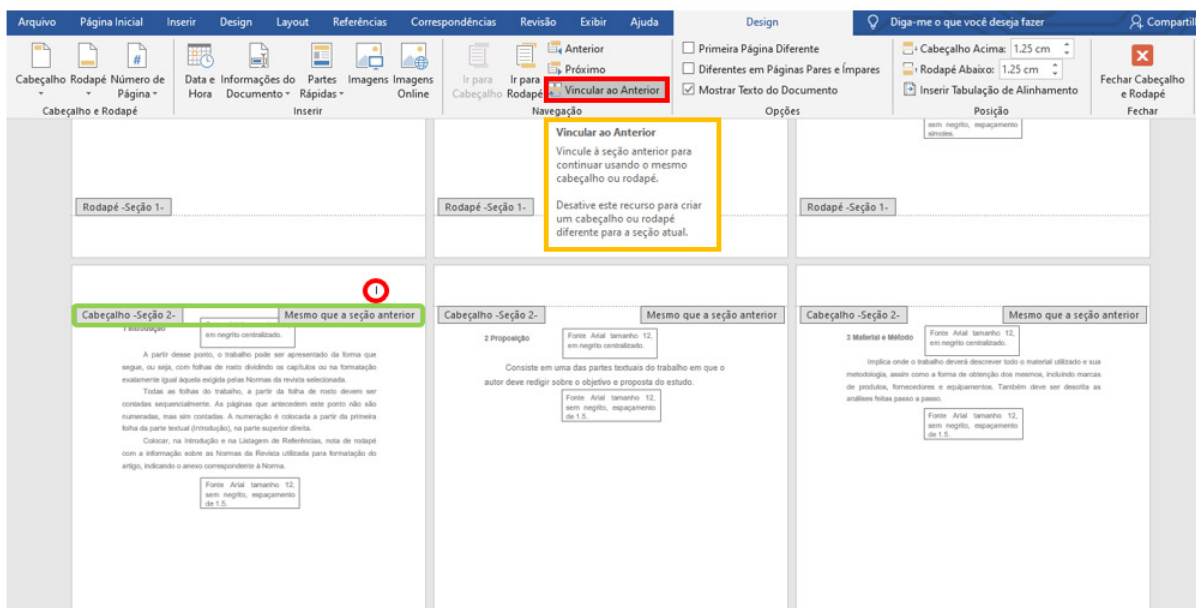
Arquivo Página Inicial Inserir Design Layout Referências Correspondências Revisão Exibir Ajuda Design Diga-me o que você deseja fazer Compartil

Cabeçalho Rodapé Número de Página
Cabeçalho e Rodapé

Data e Hora Informações do Documento Partes Rápidas Imagens Imagens Online
Inserir

Ir para Cabeçalho Ir para Rodapé Anterior Próximo Vincular ao Anterior
Navegação

Primeira Página Diferente
Diferentes em Páginas Pares e Ímpares
Mostrar Texto do Documento
Opções

Cabeçalho Acima: 1,25 cm
Rodapé Abaixo: 1,25 cm
Inserir Tabulação de Alinhamento
Posição

Fechar Cabeçalho e Rodapé
Fechar

Vincular ao Anterior
Vincule à seção anterior para continuar usando o mesmo cabeçalho ou rodapé.

Desative este recurso para criar um cabeçalho ou rodapé diferente para a seção atual.

sem negrito, espaçamento simples.

Rodapé -Seção 1-

Rodapé -Seção 1-

Rodapé -Seção 1-

Cabeçalho -Seção 2- Mesmo que a seção anterior

1 Introdução
em negrito centralizado.

A partir desse ponto, o trabalho pode ser apresentado da forma que segue, ou seja, com folhas de rosto dividindo os capítulos ou na formatação exatamente igual àquela exigida pelas Normas da revista selecionada.

Todas as folhas do trabalho, a partir da folha de rosto devem ser contadas sequencialmente. As páginas que antecedem este ponto não são numeradas, mas sim contadas. A numeração é colocada a partir da primeira folha da parte textual (Introdução), na parte superior direita.

Colocar, na Introdução e na Listagem de Referências, nota de rodapé com a informação sobre as Normas da Revista utilizada para formatação do artigo, indicando o anexo correspondente à Norma.

Fonte Arial tamanho 12, sem negrito, espaçamento de 1.5.

Cabeçalho -Seção 2- Mesmo que a seção anterior

2 Proposição
Fonte Arial tamanho 12, em negrito centralizado.

Consiste em uma das partes textuais do trabalho em que o autor deve redigir sobre o objetivo e proposta do estudo.

Fonte Arial tamanho 12, sem negrito, espaçamento de 1.5.

Cabeçalho -Seção 2- Mesmo que a seção anterior

3 Material e Método
Fonte Arial tamanho 12, em negrito centralizado.

Implica onde o trabalho deverá descrever todo o material utilizado e sua metodologia, assim como a forma de obtenção dos mesmos, incluindo marcas de produtos, fornecedores e equipamentos. Também deve ser descrita as análises feitas passo a passo.

Fonte Arial tamanho 12, sem negrito, espaçamento de 1.5.